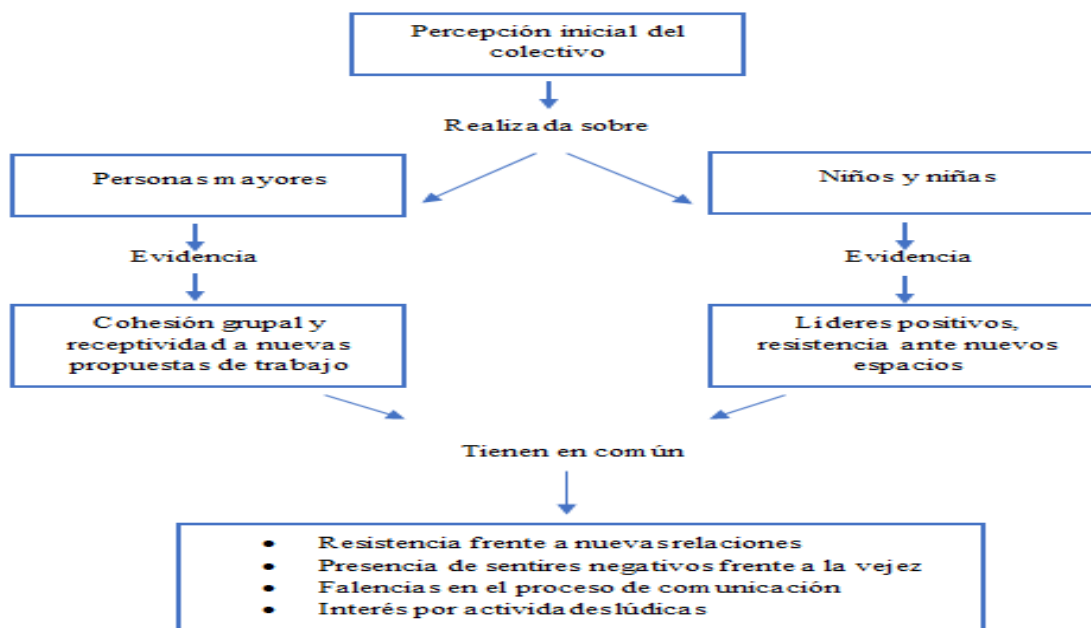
Percepción inicial del colectivo

Realizada sobre

Personas mayores

Evidencia

Cohesión grupal y receptividad a nuevas propuestas de trabajo

Niños y niñas

Evidencia

Lideres positivos, resistencia ante nuevos espacios

Tienen en común

- Resistencia frente a nuevas relaciones
- Presencia de sentires negativos frente a la vejez
- Falencias en el proceso de comunicación
- Interés por actividades lúdicas